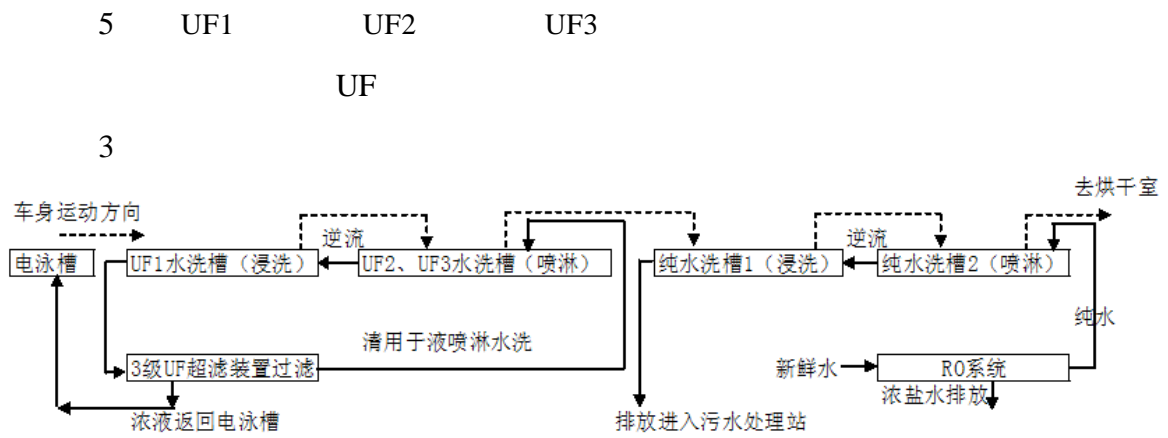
5 UF1 UF2 UF3

UF

3

车身运动方向

去烘干室

逆流

逆流

电泳槽

UF1水洗槽（浸洗）

UF2、UF3水洗槽（喷淋）

纯水洗槽1（浸洗）

纯水洗槽2（喷淋）

纯水

清用于液喷淋水洗

3级UF超滤装置过滤

新鲜水

RO系统

浓盐水排放

浓液返回电泳槽

排放进入污水处理站